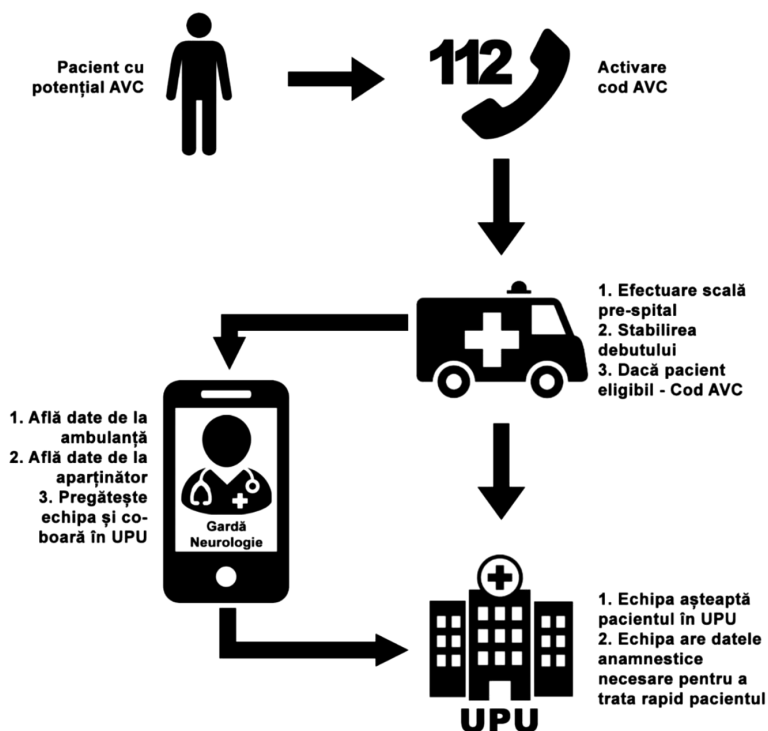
Pacient cu potențial AVC

112

Activare cod AVC

1. Efectuare scală pre-spital
2. Stabilirea debutului
3. Dacă pacient eligibil - Cod AVC

1. Află date de la ambulanță
2. Află date de la aparținător
3. Pregătește echipa și coboară în UPU

Gardă Neurologie

1. Echipa așteaptă pacientul în UPU
2. Echipa are datele anamnestice necesare pentru a trata rapid pacientul

UPU